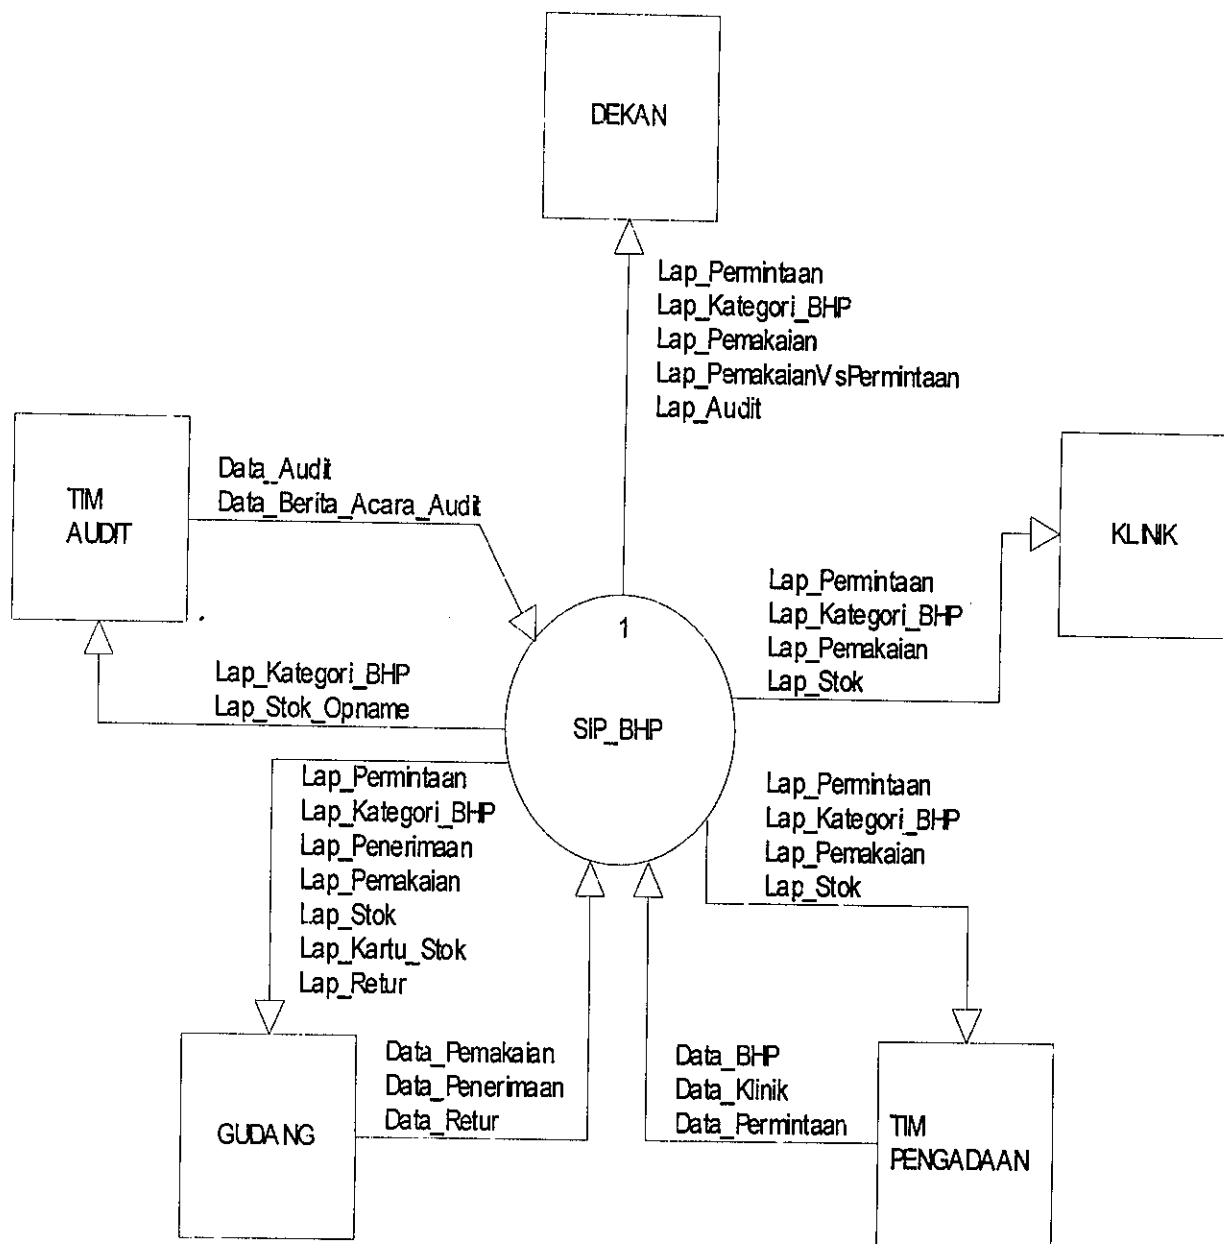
DEKAN

Lap_Permintaan
Lap_Kategori_BHP
Lap_Pemakaian
Lap_PemakaianVsPermintaan
Lap_Audit

TIM AUDIT

Data_Audit
Data_Berita_Acara_Audit

KLINIK

Lap_Permintaan
Lap_Kategori_BHP
Lap_Pemakaian
Lap_Stok

1

SIP_BHP

Lap_Kategori_BHP
Lap_Stok_Opname

Lap_Permintaan
Lap_Kategori_BHP
Lap_Penerimaan
Lap_Pemakaian
Lap_Stok
Lap_Kartu_Stok
Lap_Retur

Lap_Permintaan
Lap_Kategori_BHP
Lap_Pemakaian
Lap_Stok

GUDANG

Data_Pemakaian
Data_Penerimaan
Data_Retur

Data_BHP
Data_Klinik
Data_Permintaan

TIM PENGADAAN